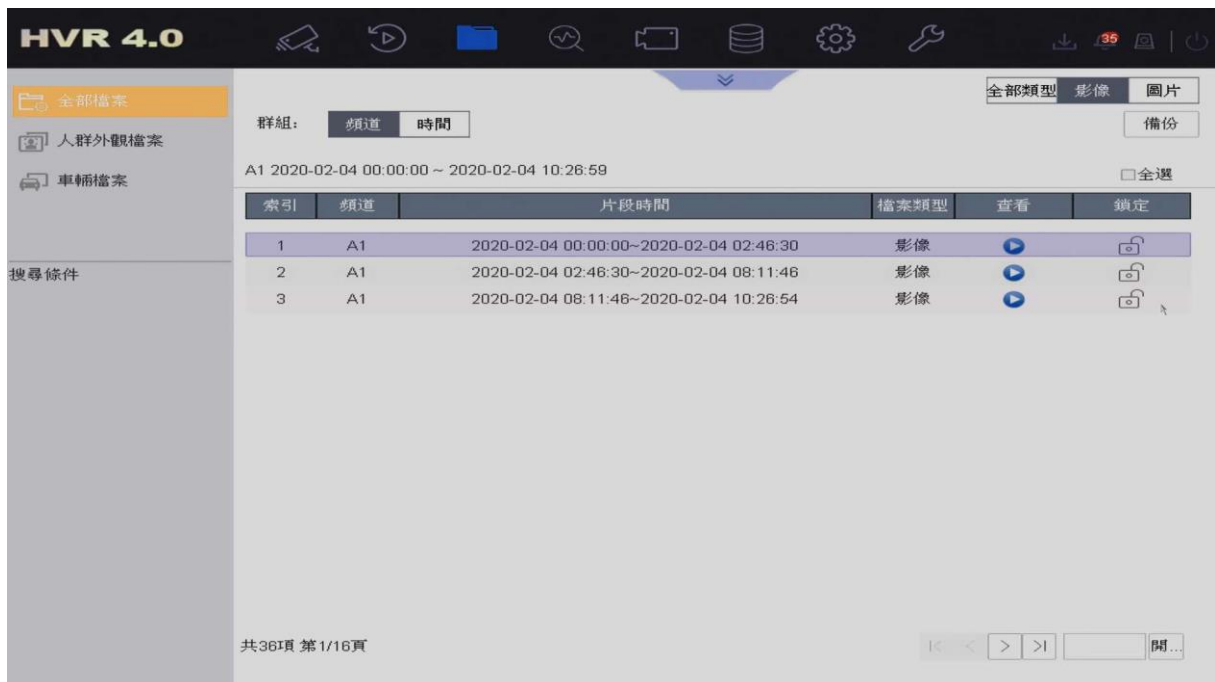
HVR 4.0

35

全部檔案
人群外觀檔案
車輛檔案

搜尋條件

全部類型 影像 圖片

群組: 頻道 時間

備份

A1 2020-02-04 00:00:00 ~ 2020-02-04 10:26:59

□全選

| 索引 | 頻道 | 片段時間 | 檔案類型 | 查看 | 鎖定 |
|---|---|---|---|---|---|
| 1 | A1 | 2020-02-04 00:00:00~2020-02-04 02:46:30 | 影像 | | |
| 2 | A1 | 2020-02-04 02:46:30~2020-02-04 08:11:46 | 影像 | | |
| 3 | A1 | 2020-02-04 08:11:46~2020-02-04 10:26:54 | 影像 | | |

共36項 第1/16頁

開...